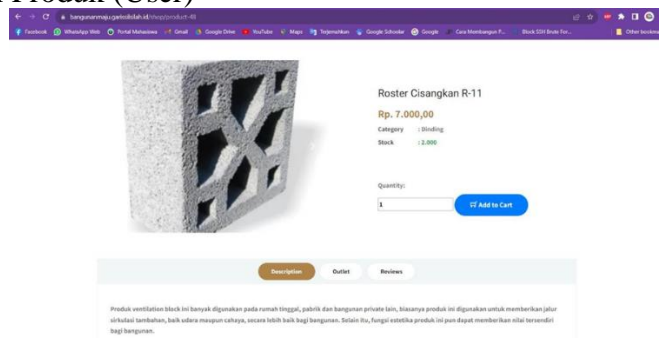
Produk (User)

bangunanmaju.garindoitdah.id/shop/product-45

Facebook WhatsApp Web Portal Mahasiswa Gmail Google Drive YouTube Maps Terjemahkan Google Scholar Google Cara Membangun P... Block SSH Brute For... Other bookmarks

Roster Cisangkan R-11

Rp. 7.000,00

Category : Dinding

Stock : 2.000

Quantity:

1

Add to Cart

Description Outlet Reviews

Produk ventilation block ini banyak digunakan pada rumah tinggal, pabrik dan bangunan private lain, biasanya produk ini digunakan untuk memberikan jalur sirkulasi tambahan, baik udara maupun cahaya, secara lebih baik bagi bangunan. Selain itu, fungsi estetika produk ini pun dapat memberikan nilai tersendiri bagi bangunan.